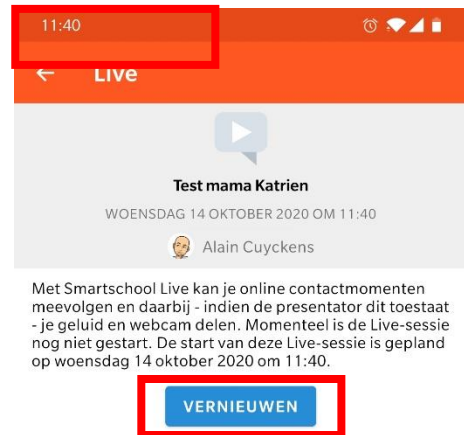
11:40

Live

Test mama Katrien

WOENSDAG 14 OKTOBER 2020 OM 11:40

Alain Cuyckens

Met Smartschool Live kan je online contactmomenten meevolgen en daarbij - indien de presentator dit toestaat - je geluid en webcam delen. Momenteel is de Live-sessie nog niet gestart. De start van deze Live-sessie is gepland op woensdag 14 oktober 2020 om 11:40.

VERNIEUWEN